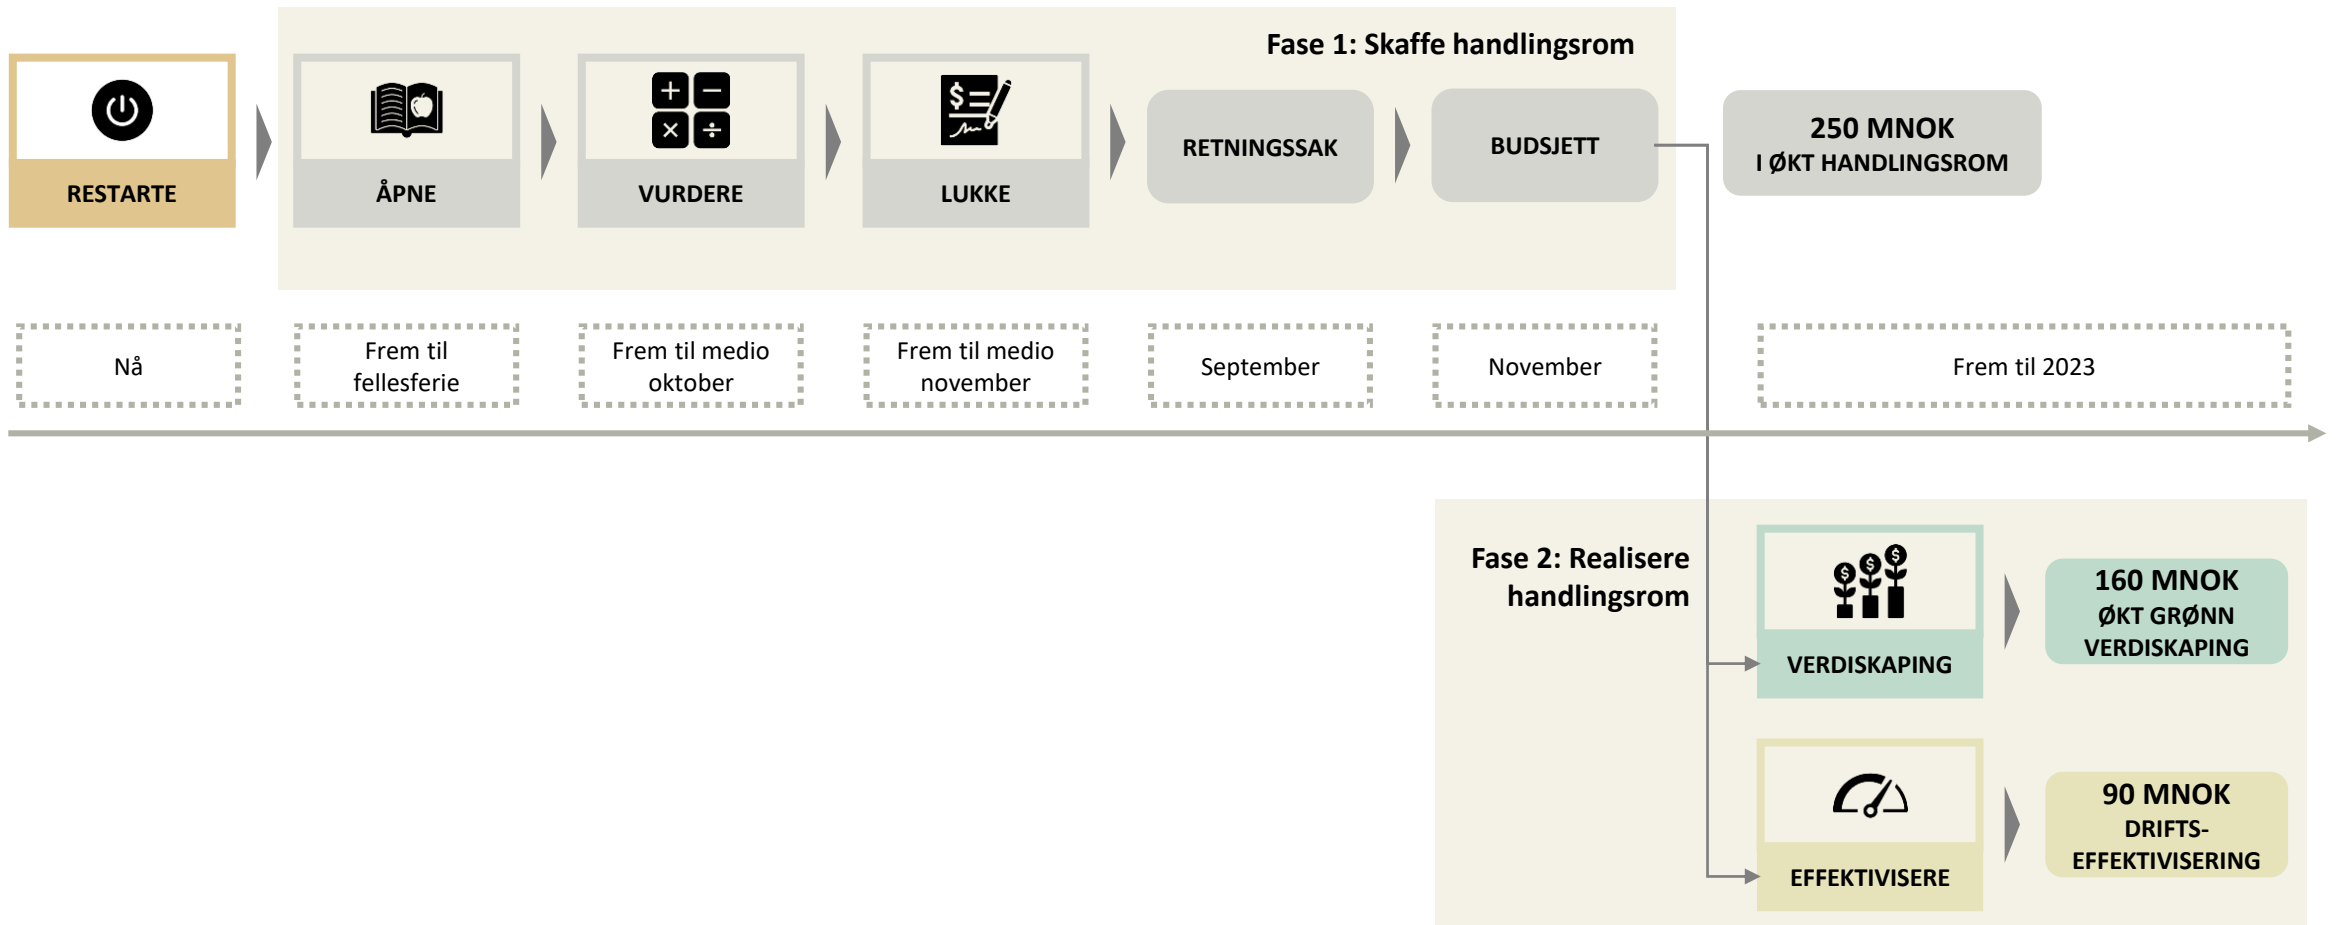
Fase 1: Skaffe handlingsrom

RESTARTE

ÅPNE

VURDERE

$+$ $-$ $\times$ $\div$

LUKKE

$

RETNINGSSAK

BUDSJETT

250 MNOK
I ØKT HANDLINGSROM

Nå

Frem til fellesferie

Frem til medio oktober

Frem til medio november

September

November

Frem til 2023

Fase 2: Realisere handlingsrom

$ $ $

VERDISKAPING

160 MNOK
ØKT GRØNN VERDISKAPING

EFFEKTIVISERE

90 MNOK
DRIFTS-EFFEKTIVISERING